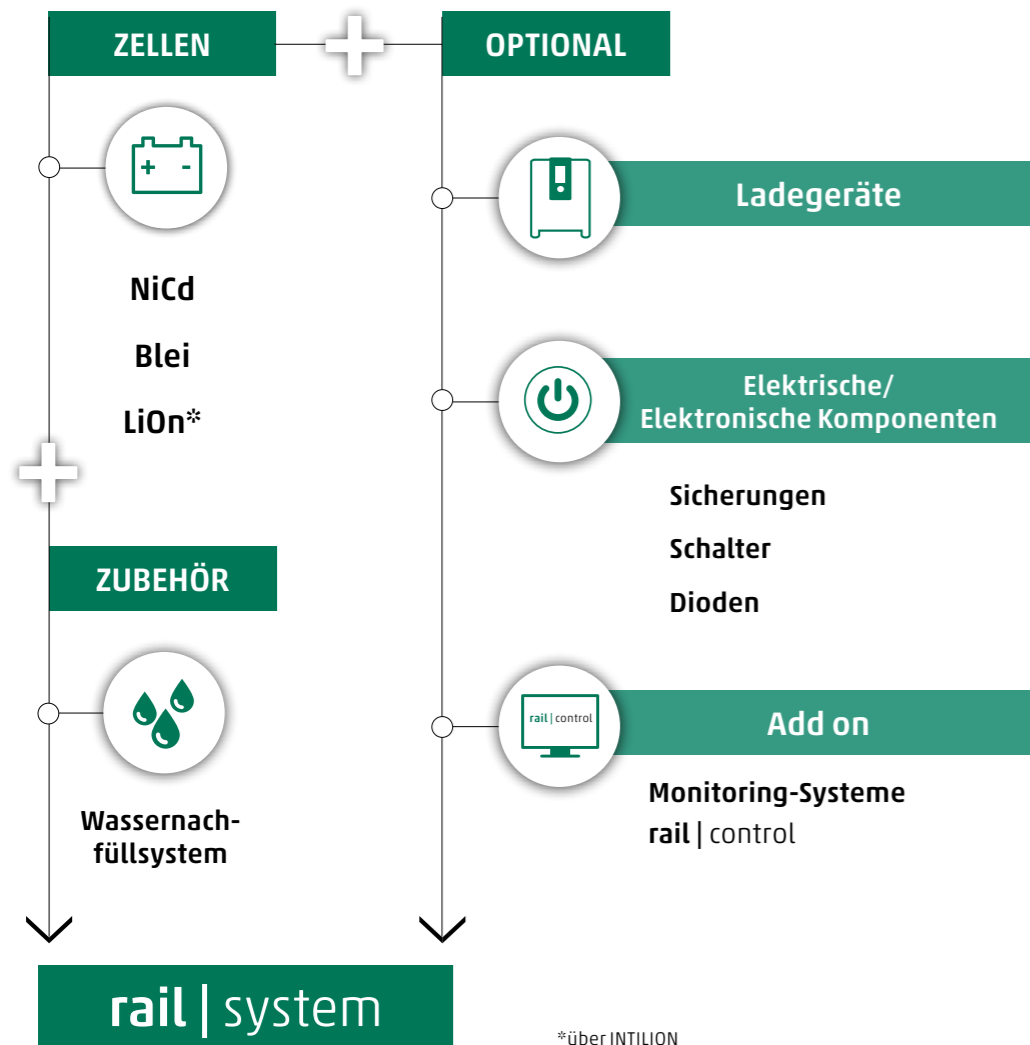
ZELLEN

OPTIONAL

+ -

NiCd

Blei

LiOn*

ZUBEHÖR

Wassernachfüllsystem

Ladegeräte

Elektrische/
Elektronische Komponenten

Sicherungen

Schalter

Dioden

rail | control

Add on

Monitoring-Systeme
rail | control

rail | system

*über INTILION